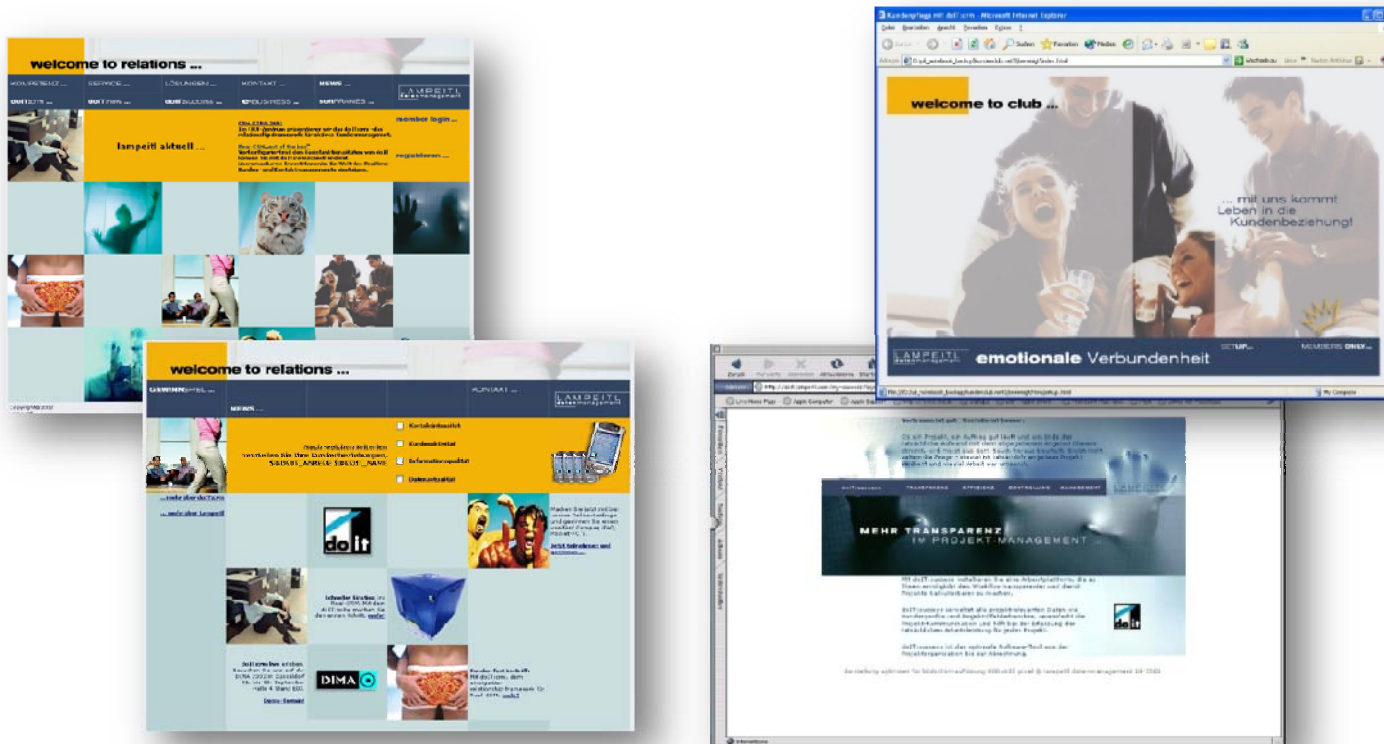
welcome to relations ...

KONZEPTE ... SERVICE ... LÖSUNGEN ... KONTAKT ... NEWS ...

LAMPEITL datamanagement

lampeitl aktuell ...

member login ...

registrieren ...

welcome to relations ...

KONTAKT ...

NEWS ...

LAMPEITL datamanagement

Kontaktintensität

Kundenvitalität

Informationsqualität

Datenaktualität

do it

DIMA

Kundenpflege mit doIT.crm - Microsoft Internet Explorer

welcome to club ...

... mit uns kommt Leben in die Kundenbeziehung!

LAMPEITL datamanagement

emotionale Verbundenheit

SETUP...

MEMBERS ONLY...

MEHR TRANSPARENZ IM PROJEKT MANAGEMENT

do it